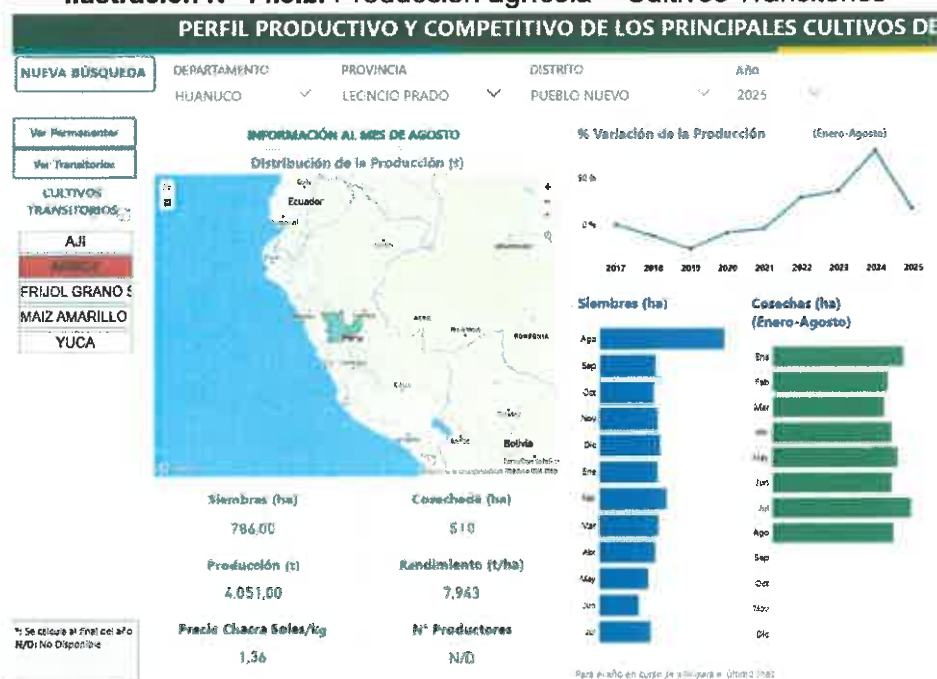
Ilustración N° 7 ... : Producción agrícola – Cultivos Transitorios

PERFIL PRODUCTIVO Y COMPETITIVO DE LOS PRINCIPALES CULTIVOS DE

NUEVA BÚSQUEDA

DEPARTAMENTO
HUANUCO

PROVINCIA
LEONCIO PRADO

DISTRITO
PUEBLO NUEVO

Año
2025

Ver Permanentes
Ver Transitorios

CULTIVOS TRANSITORIOS

AJI
ARROZ
FRIJOL GRANO S
MAIZ AMARILLO
YUCA

INFORMACIÓN AL MES DE AGOSTO

Distribución de la Producción (t)

Ecuador
Perú
Bolivia

% Variación de la Producción (Enero-Agosto)

50 %
0 %

2017 2018 2019 2020 2021 2022 2023 2024 2025

Siembras (ha)

Ago
Sep
Oct
Nov
Dic
Ene
Feb
Mar
Abr
May
Jun
Jul

Cosechas (ha) (Enero-Agosto)

Ene
Feb
Mar
Abr
May
Jun
Jul
Ago
Sep
Oct
Nov
Dic

Siembras (ha)
786.00

Cosechada (ha)
510

Producción (t)
4,051.00

Rendimiento (t/ha)
7,943

Precio Chacra Soles/kg
1.36

N° Productores
N/D

*: Se calcula al final del año
N/D: No Disponible

Para el año en curso se utiliza el último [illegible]